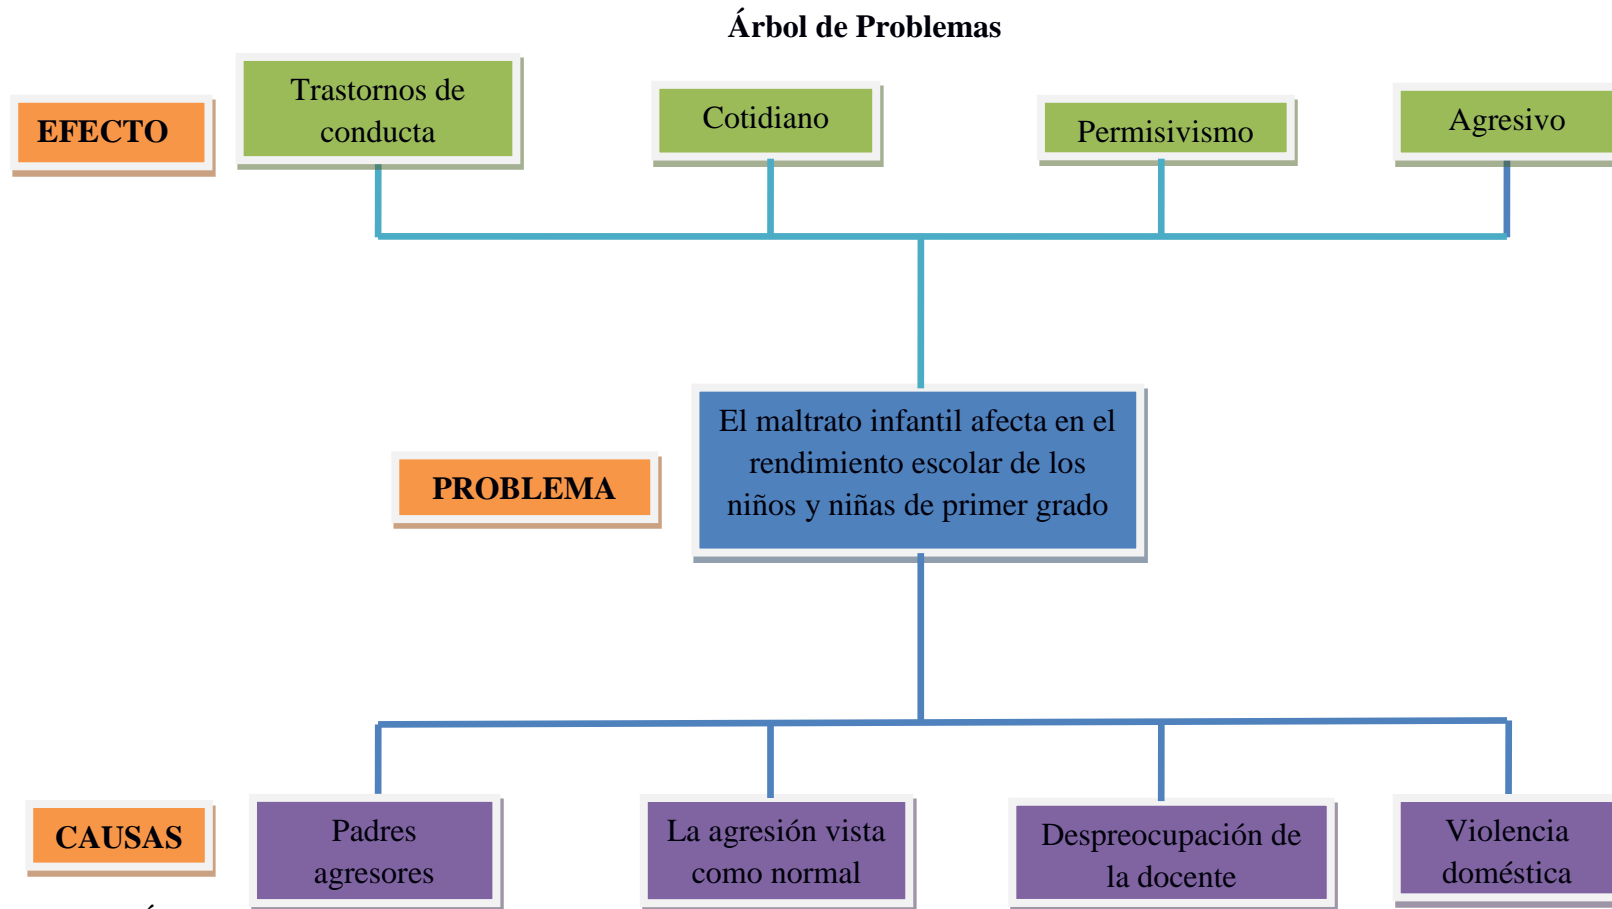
Árbol de Problemas

EFECTO

Trastornos de conducta

Cotidiano

Permisivismo

Agresivo

PROBLEMA

El maltrato infantil afecta en el rendimiento escolar de los niños y niñas de primer grado

CAUSAS

Padres agresores

La agresión vista como normal

Despreocupación de la docente

Violencia doméstica